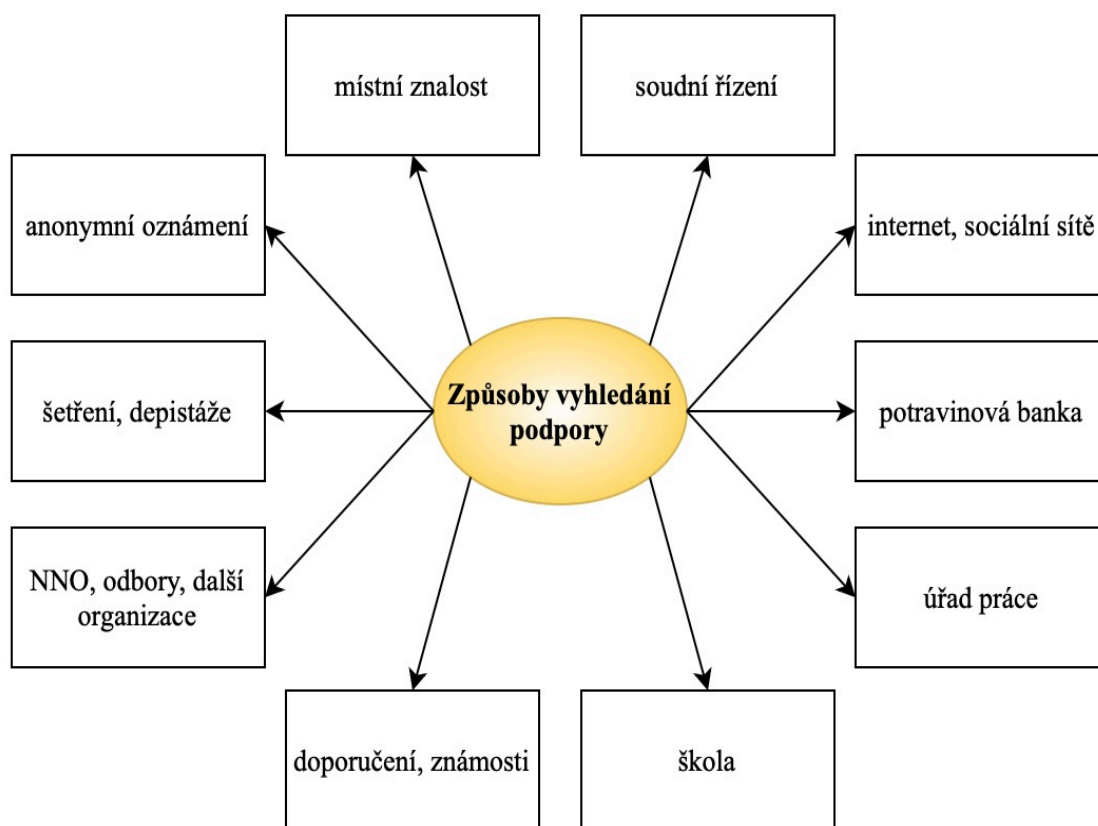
místní znalost

soudní řízení

anonymní oznámení

internet, sociální sítě

šetření, depistáže

Způsoby vyhledání podpory

potravinová banka

NNO, odbory, další organizace

úřad práce

doporučení, známosti

škola